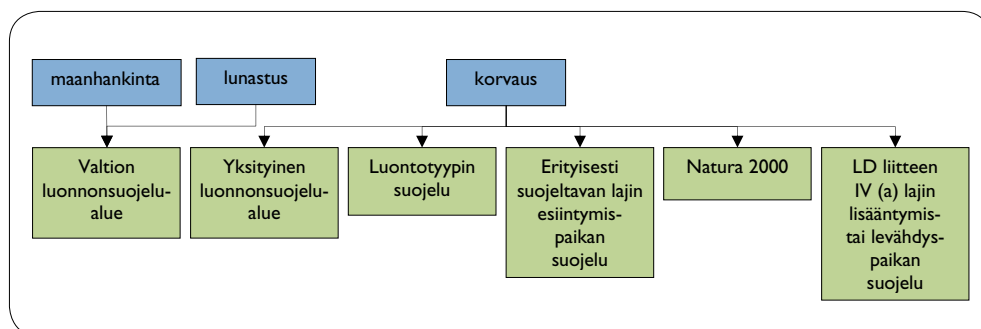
maanhankinta

lunastus

korvaus

Valtion luonnonsuojelualue

Yksityinen luonnonsuojelualue

Luontotyypin suojelu

Erityisesti suojeltavan lajin esiintymispaikan suojelu

Natura 2000

LD liitteen IV (a) lajin lisääntymis- tai levähdyspaikan suojelu